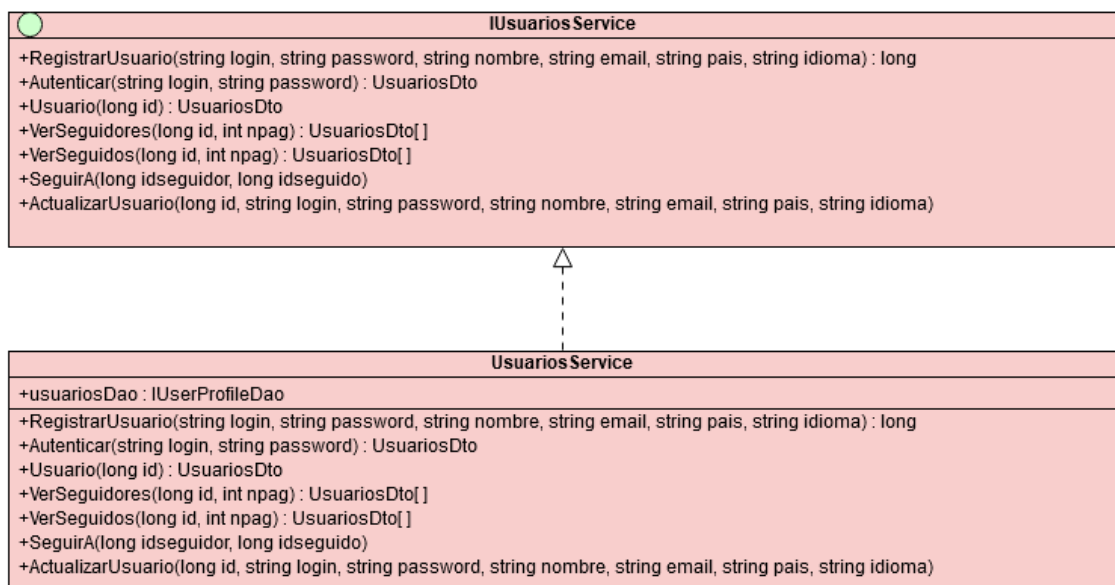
IUsuariosService

+RegistrarUsuario(string login, string password, string nombre, string email, string pais, string idioma) : long
+Autenticar(string login, string password) : UsuariosDto
+Usuario(long id) : UsuariosDto
+VerSeguidores(long id, int npag) : UsuariosDto[ ]
+VerSeguidos(long id, int npag) : UsuariosDto[ ]
+SeguirA(long idseguidor, long idseguido)
+ActualizarUsuario(long id, string login, string password, string nombre, string email, string pais, string idioma)

UsuariosService

+usuariosDao : IUserProfileDao

+RegistrarUsuario(string login, string password, string nombre, string email, string pais, string idioma) : long
+Autenticar(string login, string password) : UsuariosDto
+Usuario(long id) : UsuariosDto
+VerSeguidores(long id, int npag) : UsuariosDto[ ]
+VerSeguidos(long id, int npag) : UsuariosDto[ ]
+SeguirA(long idseguidor, long idseguido)
+ActualizarUsuario(long id, string login, string password, string nombre, string email, string pais, string idioma)